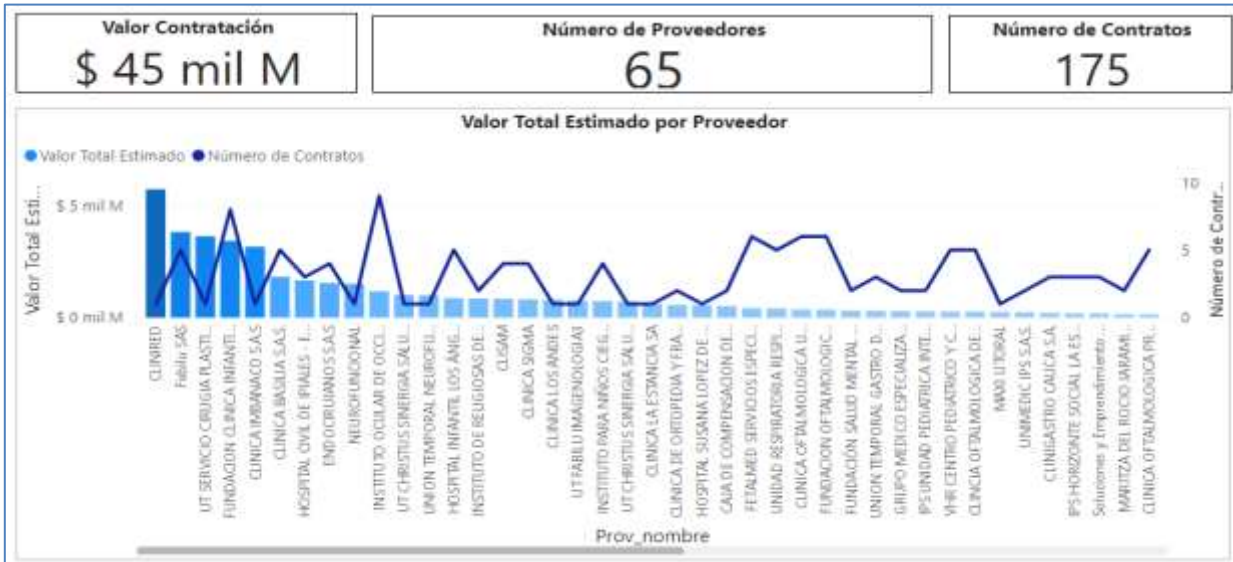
Valor Contratación
$ 45 mil M

Número de Proveedores
65

Número de Contratos
175

Valor Total Estimado por Proveedor

● Valor Total Estimado ● Número de Contratos

Valor Total Esti...
$ 5 mil M
$ 0 mil M

Número de Contr...
10
5
0

CLINRED
Fabilu SAS
UT SERVICIO CIRUGIA PLASTI...
FUNDACION CLINICA INFANTI...
CLINICA IMBANACO S.A.S
CLINICA BASILIA S.A.S
HOSPITAL CIVIL DE IPIALES - E...
ENDOCIRUJANOS S.A.S
NEUROFUNCIONAL
INSTITUTO OCULAR DE OCCI...
UT CHRISTUS SINERGIA SALU...
UNION TEMPORAL NEUROFI...
HOSPITAL INFANTIL LOS ÁNG...
INSTITUTO DE RELIGIOSAS DE...
CLISAM
CLINICA SIGMA
CLINICA LOS ANDES
UT FABILU IMAGENOLOGIA
INSTITUTO PARA NIÑOS CIEG...
UT CHRISTUS SINERGIA SALU...
CLINICA LA ESTANCIA SA
CLINICA DE ORTOPEDIA Y FRA...
HOSPITAL SUSANA LOPEZ DE...
CAJA DE COMPENSACION DE...
FETALMED SERVICIOS ESPECI...
UNIDAD RESPIRATORIA RESPI...
CLINICA OFTALMOLOGICA U...
FUNDACION OFTALMOLOGIC...
FUNDACIÓN SALUD MENTAL...
UNION TEMPORAL GASTRO D...
GRUPO MEDICO ESPECIALIZA...
IPS UNIDAD PEDIATRICA INTE...
VIHR CENTRO PEDIATRICO Y C...
CLINICA OFTALMOLOGICA DE...
MAXI LITORAL
UNIMEDIC IPS S.A.S.
CLINIGASTRO CAUCA S.A.
IPS HORIZONTE SOCIAL LA ES...
Soluciones y Emprendimiento...
MARITZA DEL ROCIO JARAMI...
CLINICA OFTALMOLOGICA PR...

Prov_nombre